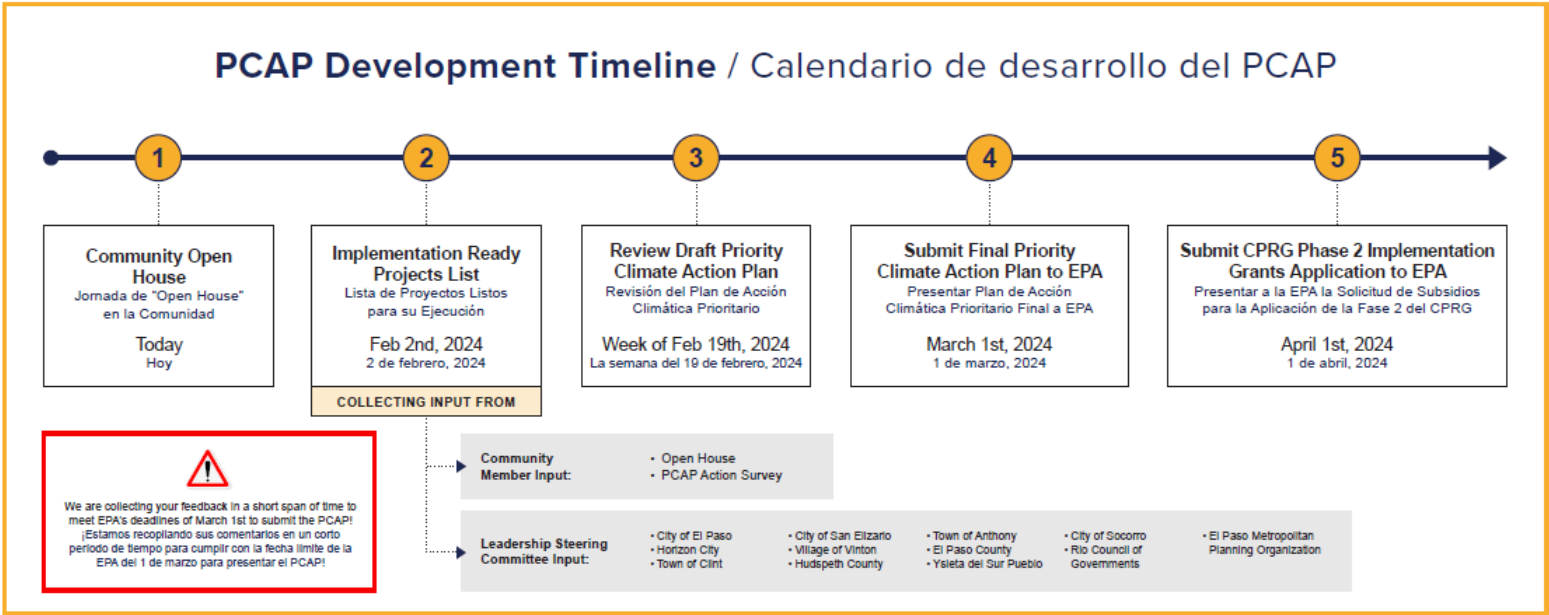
**PCAP Development Timeline** / Calendario de desarrollo del PCAP

1

Community Open House
Jornada de "Open House" en la Comunidad

Today
Hoy

2

Implementation Ready Projects List
Lista de Proyectos Listos para su Ejecución

Feb 2nd, 2024
2 de febrero, 2024

COLLECTING INPUT FROM

3

Review Draft Priority Climate Action Plan
Revisión del Plan de Acción Climática Prioritario

Week of Feb 19th, 2024
La semana del 19 de febrero, 2024

4

Submit Final Priority Climate Action Plan to EPA
Presentar Plan de Acción Climática Prioritario Final a EPA

March 1st, 2024
1 de marzo, 2024

5

Submit CPRG Phase 2 Implementation Grants Application to EPA
Presentar a la EPA la Solicitud de Subsidios para la Aplicación de la Fase 2 del CPRG

April 1st, 2024
1 de abril, 2024

We are collecting your feedback in a short span of time to meet EPA's deadlines of March 1st to submit the PCAP! ¡Estamos recopilando sus comentarios en un corto periodo de tiempo para cumplir con la fecha límite de la EPA del 1 de marzo para presentar el PCAP!

Community Member Input:
- Open House
- PCAP Action Survey

Leadership Steering Committee Input:
- City of El Paso
- Horizon City
- Town of Clint
- City of San Elizario
- Village of Vinton
- Hudspeth County
- Town of Anthony
- El Paso County
- Ysleta del Sur Pueblo
- City of Socorro
- Rio Council of Governments
- El Paso Metropolitan Planning Organization